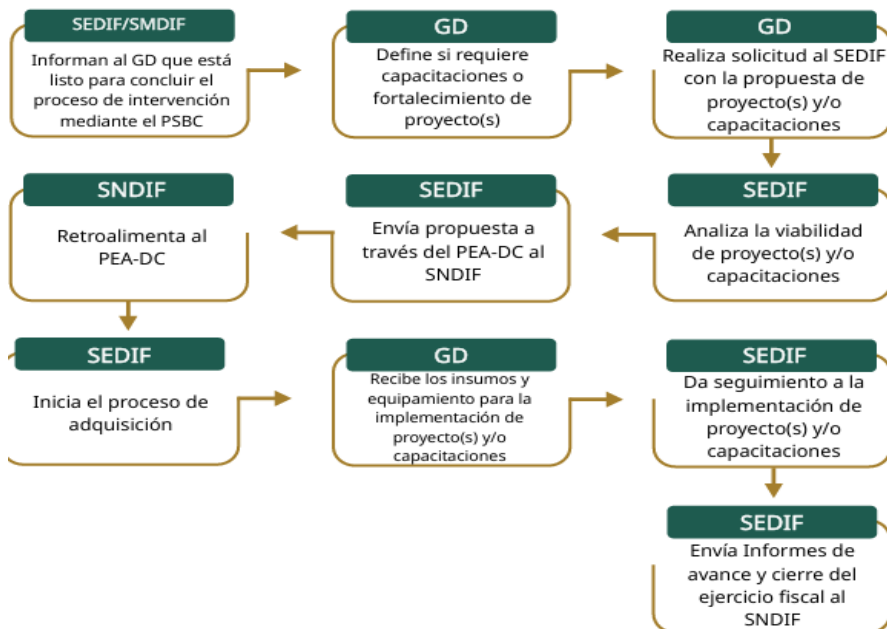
SEDIF/SMDIF

Informan al GD que está listo para concluir el proceso de intervención mediante el PSBC

GD

Define si requiere capacitaciones o fortalecimiento de proyecto(s)

GD

Realiza solicitud al SEDIF con la propuesta de proyecto(s) y/o capacitaciones

SEDIF

Analiza la viabilidad de proyecto(s) y/o capacitaciones

SEDIF

Envía propuesta a través del PEA-DC al SNDIF

SNDIF

Retroalimenta al PEA-DC

SEDIF

Inicia el proceso de adquisición

GD

Recibe los insumos y equipamiento para la implementación de proyecto(s) y/o capacitaciones

SEDIF

Da seguimiento a la implementación de proyecto(s) y/o capacitaciones

SEDIF

Envía Informes de avance y cierre del ejercicio fiscal al SNDIF